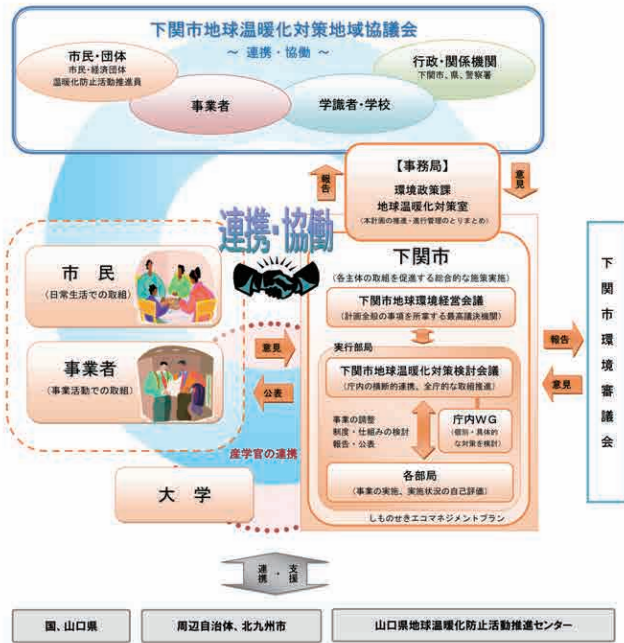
下関市地球温暖化対策地域協議会
～ 連携・協働 ～

市民・団体
市民・経済団体
温暖化防止活動推進員

事業者

学識者・学校

行政・関係機関
下関市、県、警察署

報告

【事務局】
環境政策課
地球温暖化対策室
（本計画の推進・進行管理のとりまとめ）

意見

連携・協働

市民
（日常生活での取組）

事業者
（事業活動での取組）

意見

公表

産学官の連携

大学

下関市
（各主体の取組を促進する総合的な施策実施）

下関市地球環境経営会議
（計画全般の事項を所掌する最高議決機関）

実行部局

下関市地球温暖化対策検討会議
（庁内の横断的連携、全庁的な取組推進）

事業の調整
制度・仕組みの検討
報告・公表

庁内WG
（個別・具体的な対策を検討）

各部局
（事業の実施、実施状況の自己評価）

しものせきエコマネジメントプラン

報告

意見

下関市環境審議会

連携・支援

国、山口県

周辺自治体、北九州市

山口県地球温暖化防止活動推進センター